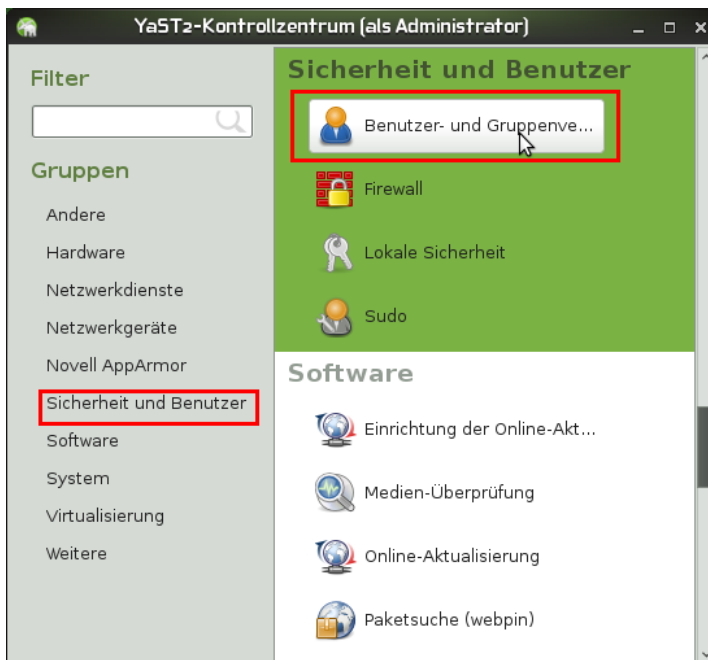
YaST2-Kontrollzentrum (als Administrator)

Filter

Gruppen

Andere
Hardware
Netzwerkdienste
Netzwerkgeräte
Novell AppArmor
Sicherheit und Benutzer
Software
System
Virtualisierung
Weitere

Sicherheit und Benutzer

Benutzer- und Gruppenve...
Firewall
Lokale Sicherheit
Sudo

Software

Einrichtung der Online-Akt...
Medien-Überprüfung
Online-Aktualisierung
Paketsuche (webpin)